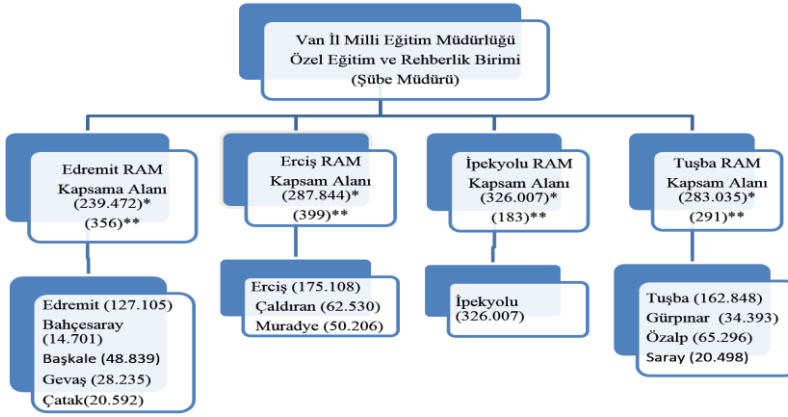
Van İl Milli Eğitim Müdürlüğü
Özel Eğitim ve Rehberlik Birimi
(Şube Müdürü)

Edremit RAM
Kapsama Alanı
(239.472)*
(356)**

Edremit (127.105)
Bahçesaray (14.701)
Başkale (48.839)
Gevaş (28.235)
Çatak(20.592)

Erciş RAM
Kapsam Alanı
(287.844)*
(399)**

Erciş (175.108)
Çaldıran (62.530)
Muradye (50.206)

İpekyolu RAM
Kapsam Alanı
(326.007)*
(183)**

İpekyolu
(326.007)

Tuşba RAM
Kapsam Alanı
(283.035)*
(291)**

Tuşba (162.848)
Gürpınar (34.393)
Özalp (65.296)
Saray (20.498)